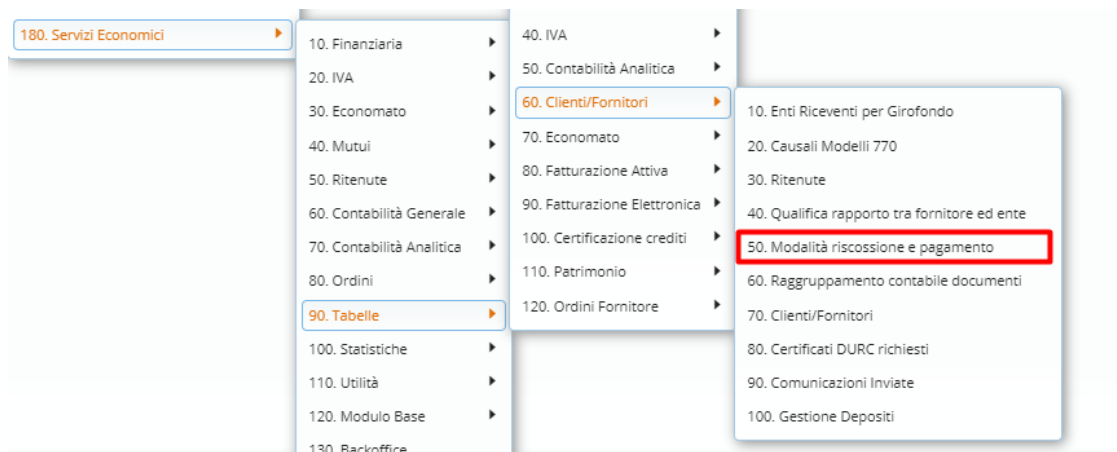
180. Servizi Economici

10. Finanziaria
20. IVA
30. Economato
40. Mutui
50. Ritenute
60. Contabilità Generale
70. Contabilità Analitica
80. Ordini
90. Tabelle
100. Statistiche
110. Utilità
120. Modulo Base
130. Backoffice

40. IVA
50. Contabilità Analitica
60. Clienti/Fornitori
70. Economato
80. Fatturazione Attiva
90. Fatturazione Elettronica
100. Certificazione crediti
110. Patrimonio
120. Ordini Fornitore

10. Enti Riceventi per Girofondo
20. Causali Modelli 770
30. Ritenute
40. Qualifica rapporto tra fornitore ed ente
50. Modalità riscossione e pagamento
60. Raggruppamento contabile documenti
70. Clienti/Fornitori
80. Certificati DURC richiesti
90. Comunicazioni Inviate
100. Gestione Depositi